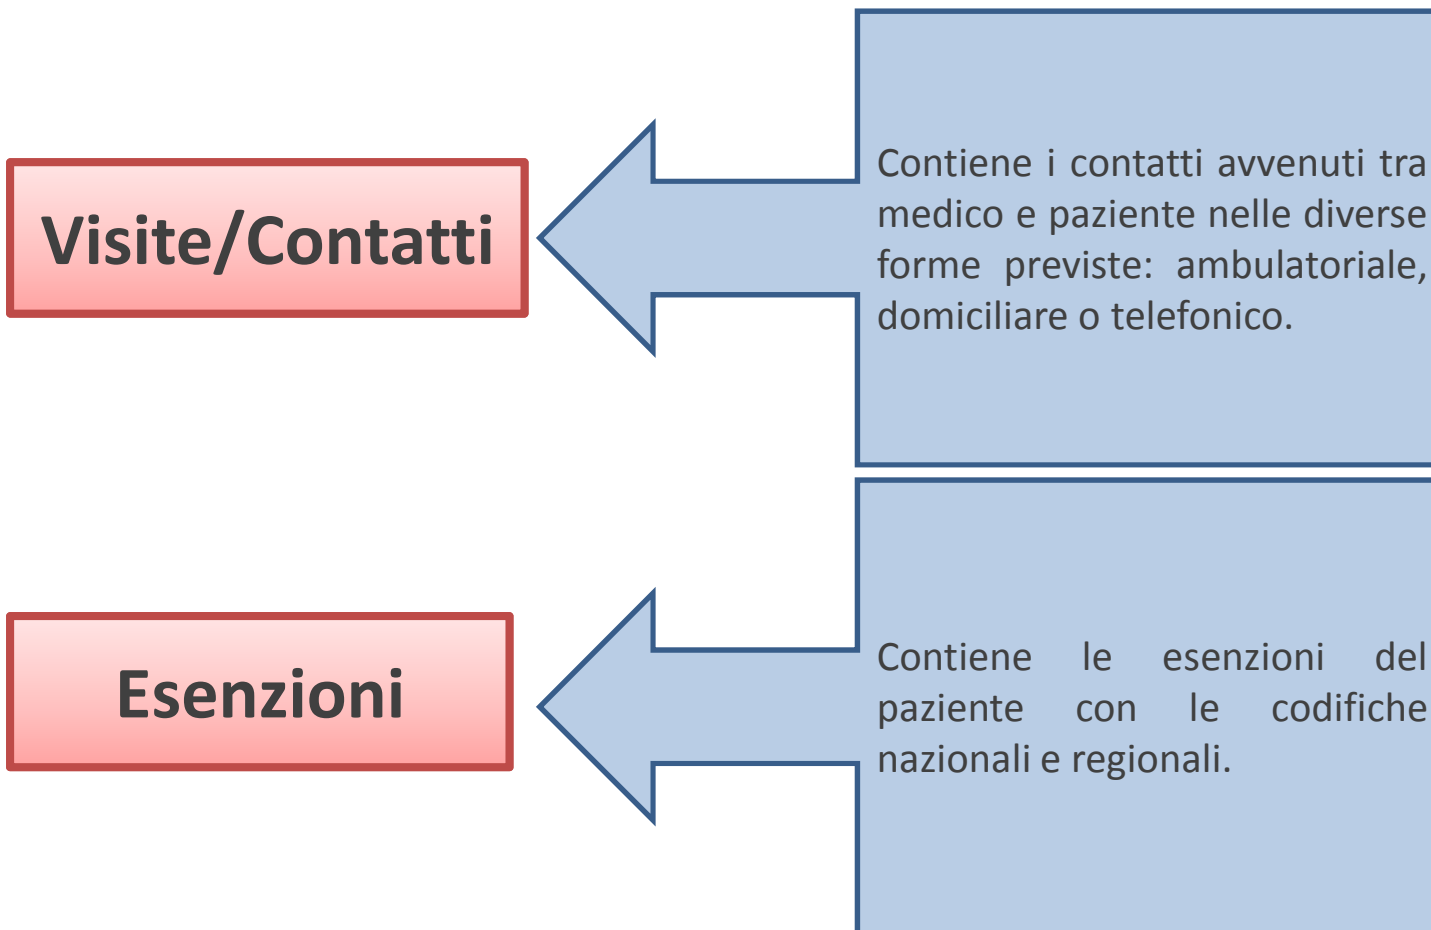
Visite/Contatti

Contiene i contatti avvenuti tra medico e paziente nelle diverse forme previste: ambulatoriale, domiciliare o telefonico.

Esenzioni

Contiene le esenzioni del paziente con le codifiche nazionali e regionali.